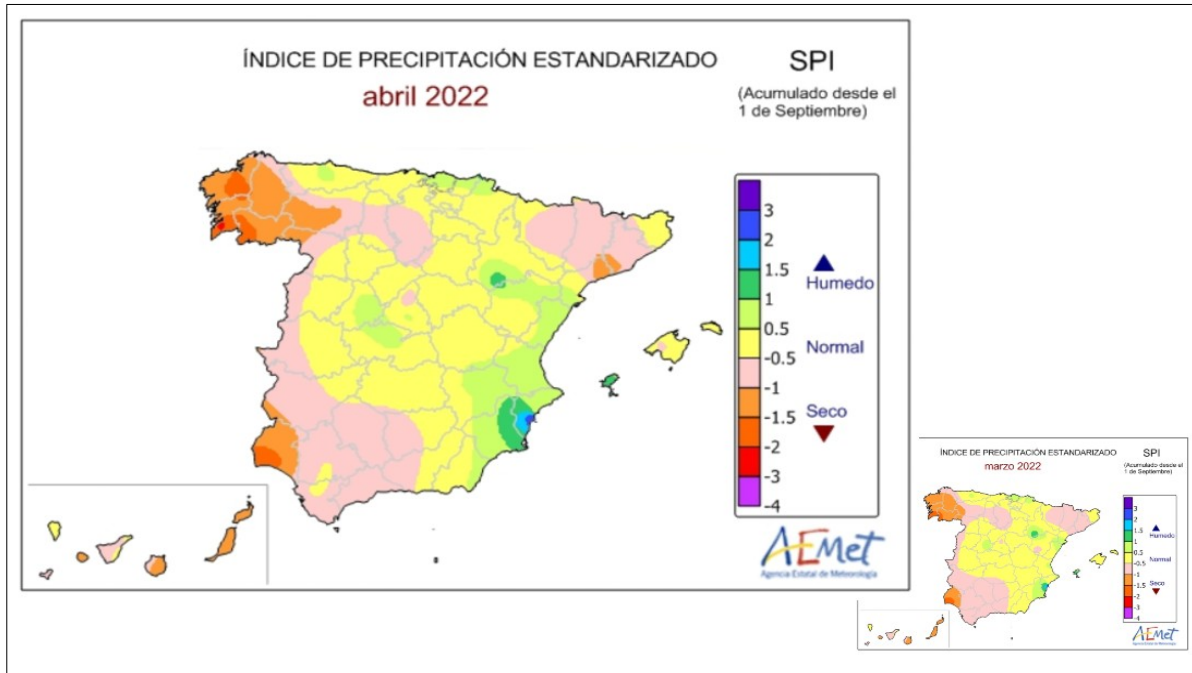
ÍNDICE DE PRECIPITACIÓN ESTANDARIZADO
abril 2022

SPI
(Acumulado desde el 1 de Septiembre)

3
2
1.5
1
0.5
-0.5
-1
-1.5
-2
-3
-4

Humedo
Normal
Seco

AEmet
Agencia Estatal de Meteorología

ÍNDICE DE PRECIPITACIÓN ESTANDARIZADO
marzo 2022

SPI
(Acumulado desde el 1 de Septiembre)

3
2
1.5
1
0.5
-0.5
-1
-1.5
-2
-3
-4

Humedo
Normal
Seco

AEmet
Agencia Estatal de Meteorología